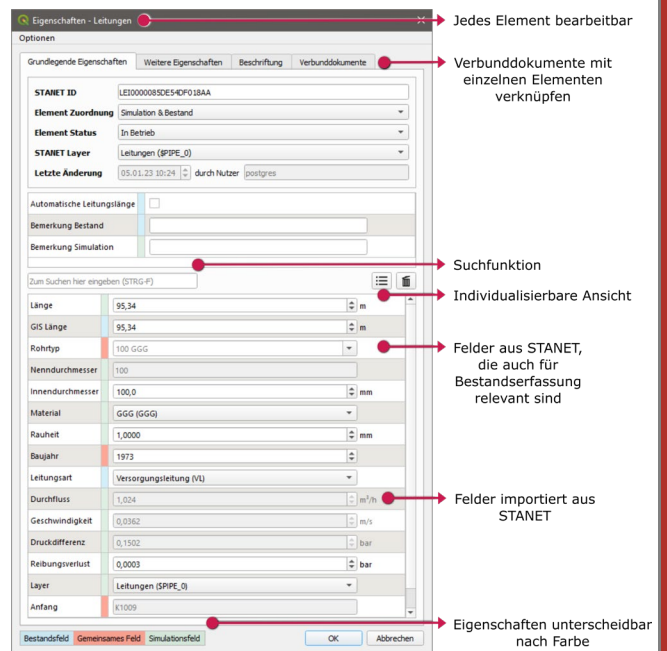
Eigenschaften - Leitungen

Optionen

Grundlegende Eigenschaften | Weitere Eigenschaften | Beschriftung | Verbunddokumente

STANET ID: LEI0000085DE54DF018AA
Element Zuordnung: Simulation & Bestand
Element Status: In Betrieb
STANET Layer: Leitungen ($PIPE_0)
Letzte Änderung: 05.01.23 10:24 durch Nutzer postgres

Automatische Leitungslänge
Bemerkung Bestand
Bemerkung Simulation

Zum Suchen hier eingeben (STRG-F)

| | | |
|---|---|---|
| Länge | 95,34 | m |
| GIS Länge | 95,34 | m |
| Rohrtyp | 100 GGG | |
| Nenndurchmesser | 100 | |
| Innendurchmesser | 100,0 | mm |
| Material | GGG (GGG) | |
| Rauheit | 1,0000 | mm |
| Baujahr | 1973 | |
| Leitungsart | Versorgungsleitung (VL) | |
| Durchfluss | 1,024 | m³/h |
| Geschwindigkeit | 0,0362 | m/s |
| Druckdifferenz | 0,1502 | bar |
| Reibungsverlust | 0,0003 | bar |
| Layer | Leitungen ($PIPE_0) | |
| Anfang | K1009 | |

Bestandsfeld | Gemeinsames Feld | Simulationsfeld
OK | Abbrechen

Jedes Element bearbeitbar

Verbunddokumente mit einzelnen Elementen verknüpfen

Suchfunktion

Individualisierbare Ansicht

Felder aus STANET, die auch für Bestandserfassung relevant sind

Felder importiert aus STANET

Eigenschaften unterscheidbar nach Farbe